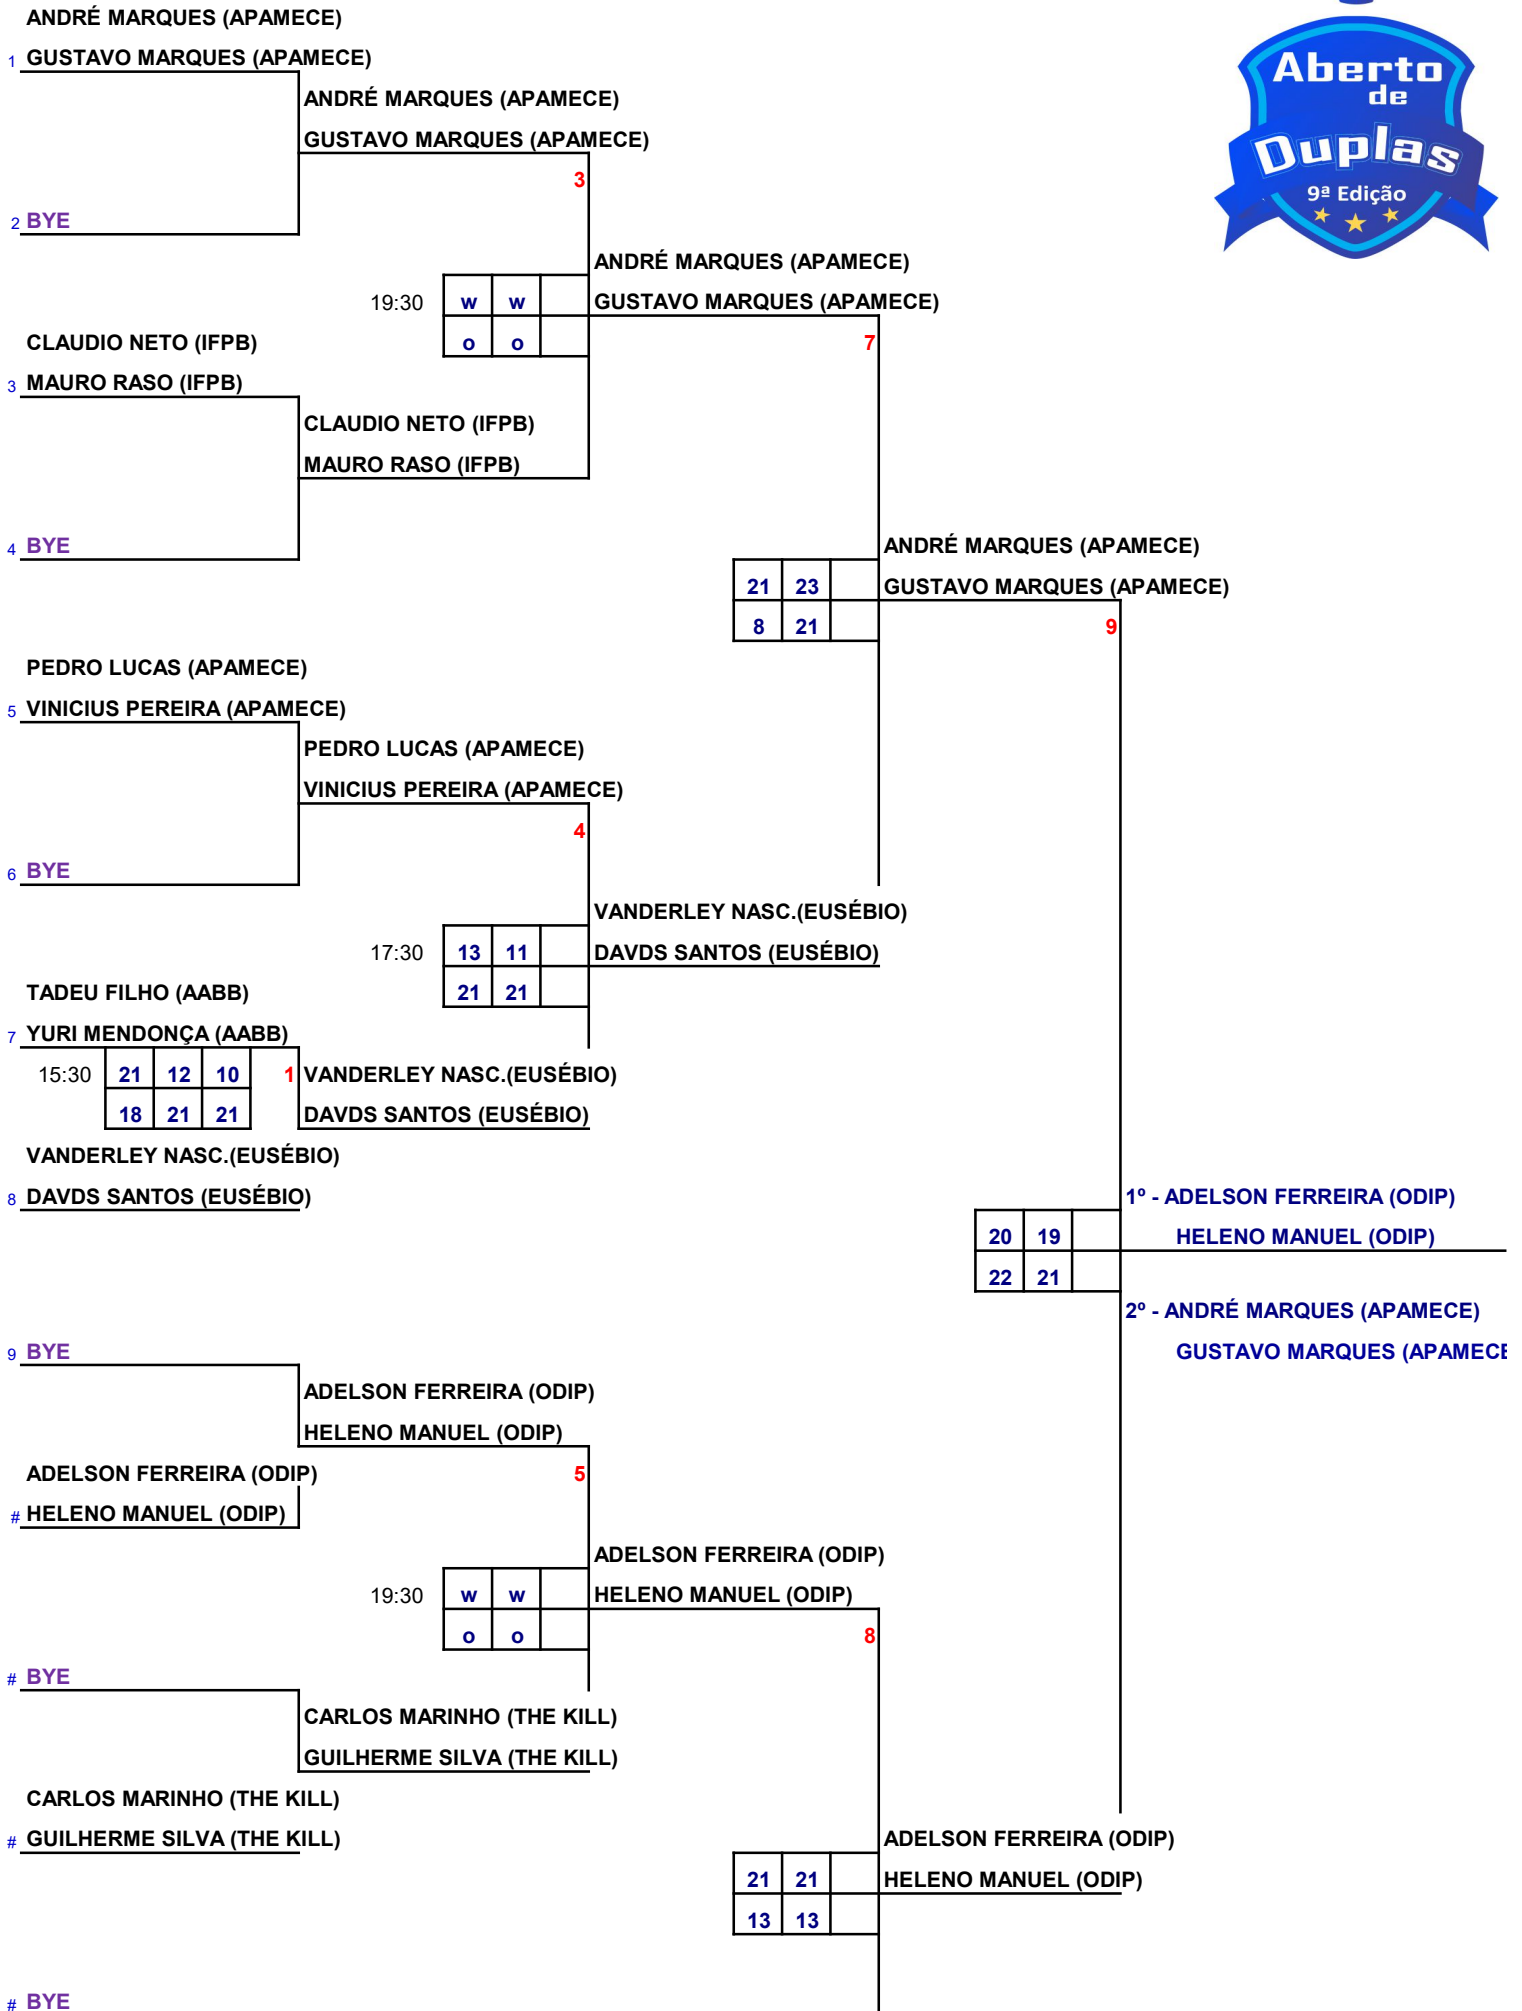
ANDRÉ MARQUES (APAMECE)
1 GUSTAVO MARQUES (APAMECE)

ANDRÉ MARQUES (APAMECE)
GUSTAVO MARQUES (APAMECE)

3

2 BYE

Aberto de Duplas
9ª Edição

ANDRÉ MARQUES (APAMECE)
GUSTAVO MARQUES (APAMECE)

19:30

| w | w | |
|---|---|---|
| o | o | |

7

CLAUDIO NETO (IFPB)
3 MAURO RASO (IFPB)

CLAUDIO NETO (IFPB)
MAURO RASO (IFPB)

4 BYE

ANDRÉ MARQUES (APAMECE)
GUSTAVO MARQUES (APAMECE)

| 21 | 23 | |
|---|---|---|
| 8 | 21 | |

9

PEDRO LUCAS (APAMECE)
5 VINICIUS PEREIRA (APAMECE)

PEDRO LUCAS (APAMECE)
VINICIUS PEREIRA (APAMECE)

4

6 BYE

VANDERLEY NASC.(EUSÉBIO)
DAVDS SANTOS (EUSÉBIO)

17:30

| 13 | 11 | |
|---|---|---|
| 21 | 21 | |

TADEU FILHO (AABB)
7 YURI MENDONÇA (AABB)

15:30

| 21 | 12 | 10 |
|---|---|---|
| 18 | 21 | 21 |

1 VANDERLEY NASC.(EUSÉBIO)
DAVDS SANTOS (EUSÉBIO)

VANDERLEY NASC.(EUSÉBIO)
8 DAVDS SANTOS (EUSÉBIO)

1º - ADELSON FERREIRA (ODIP)
HELENO MANUEL (ODIP)

| 20 | 19 | |
|---|---|---|
| 22 | 21 | |

2º - ANDRÉ MARQUES (APAMECE)
GUSTAVO MARQUES (APAMECE

9 BYE

ADELSON FERREIRA (ODIP)
HELENO MANUEL (ODIP)

ADELSON FERREIRA (ODIP)
# HELENO MANUEL (ODIP)

5

ADELSON FERREIRA (ODIP)
HELENO MANUEL (ODIP)

19:30

| w | w | |
|---|---|---|
| o | o | |

8

# BYE

CARLOS MARINHO (THE KILL)
GUILHERME SILVA (THE KILL)

CARLOS MARINHO (THE KILL)
# GUILHERME SILVA (THE KILL)

ADELSON FERREIRA (ODIP)
HELENO MANUEL (ODIP)

| 21 | 21 | |
|---|---|---|
| 13 | 13 | |

# BYE